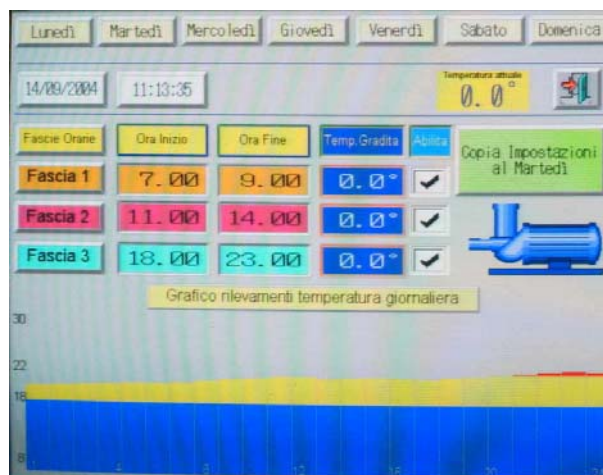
Lunedì Martedì Mercoledì Giovedì Venerdì Sabato Domenica

14/09/2004 11:13:35

Temperatura attuale
0.0°

| Fascie Orarie | Ora Inizio | Ora Fine | Temp.Gradita | Abilita |
|---|---|---|---|---|
| Fascia 1 | 7.00 | 9.00 | 0.0° | ✓ |
| Fascia 2 | 11.00 | 14.00 | 0.0° | ✓ |
| Fascia 3 | 18.00 | 23.00 | 0.0° | ✓ |

Copia Impostazioni al Martedì

Grafico rilevamenti temperatura giornaliera

30
22
18
8